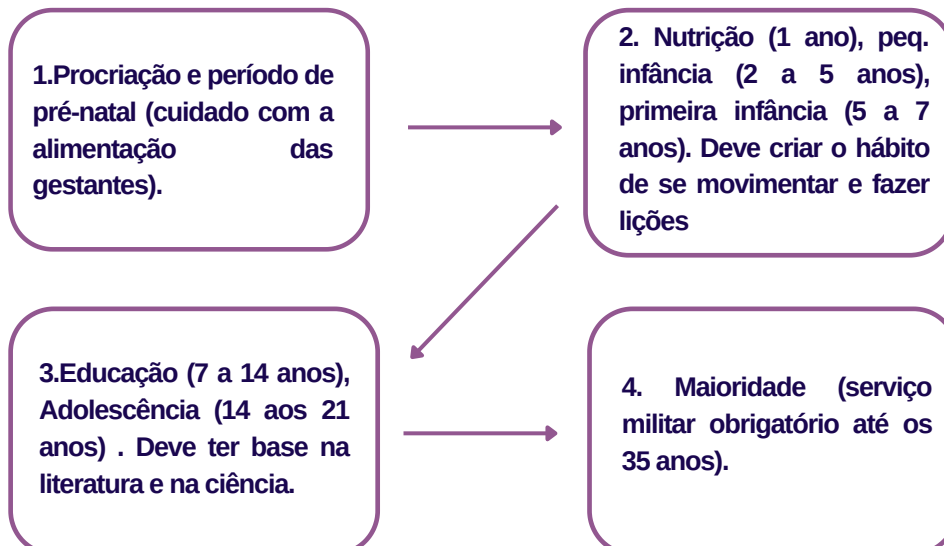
1.Procriação e período de pré-natal (cuidado com a alimentação das gestantes).

2. Nutrição (1 ano), peq. infância (2 a 5 anos), primeira infância (5 a 7 anos). Deve criar o hábito de se movimentar e fazer lições

3.Educação (7 a 14 anos), Adolescência (14 aos 21 anos) . Deve ter base na literatura e na ciência.

4. Maioridade (serviço militar obrigatório até os 35 anos).